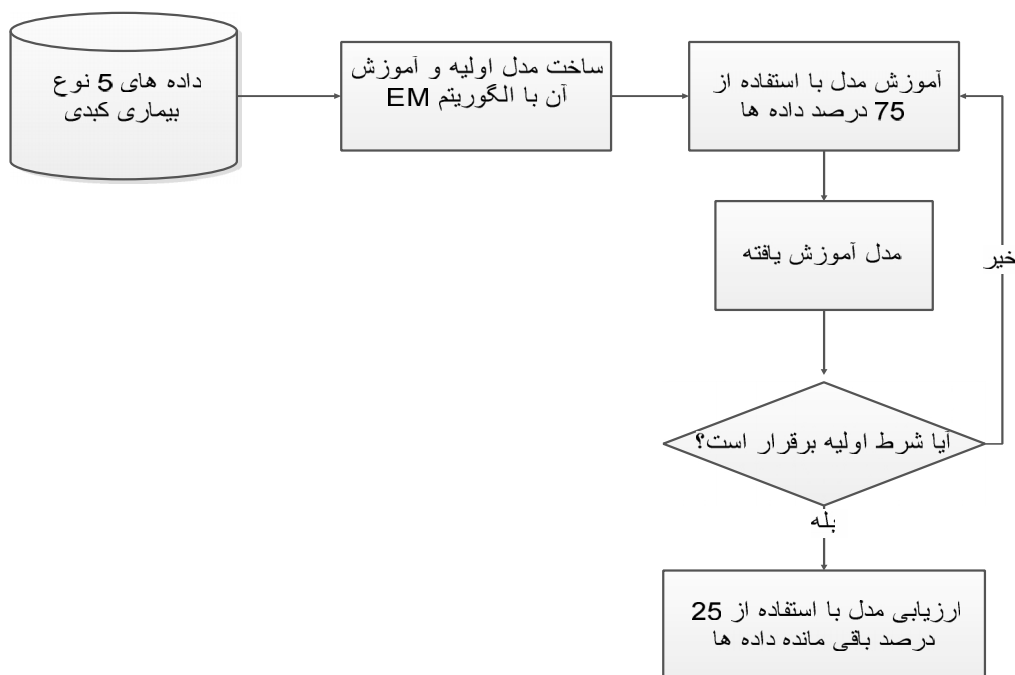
داده های 5 نوع بیماری کبدی

ساخت مدل اولیه و آموزش آن با الگوریتم EM

آموزش مدل با استفاده از 75 درصد داده ها

مدل آموزش یافته

خیر

آیا شرط اولیه برقرار است؟

بله

ارزیابی مدل با استفاده از 25 درصد باقی مانده داده ها